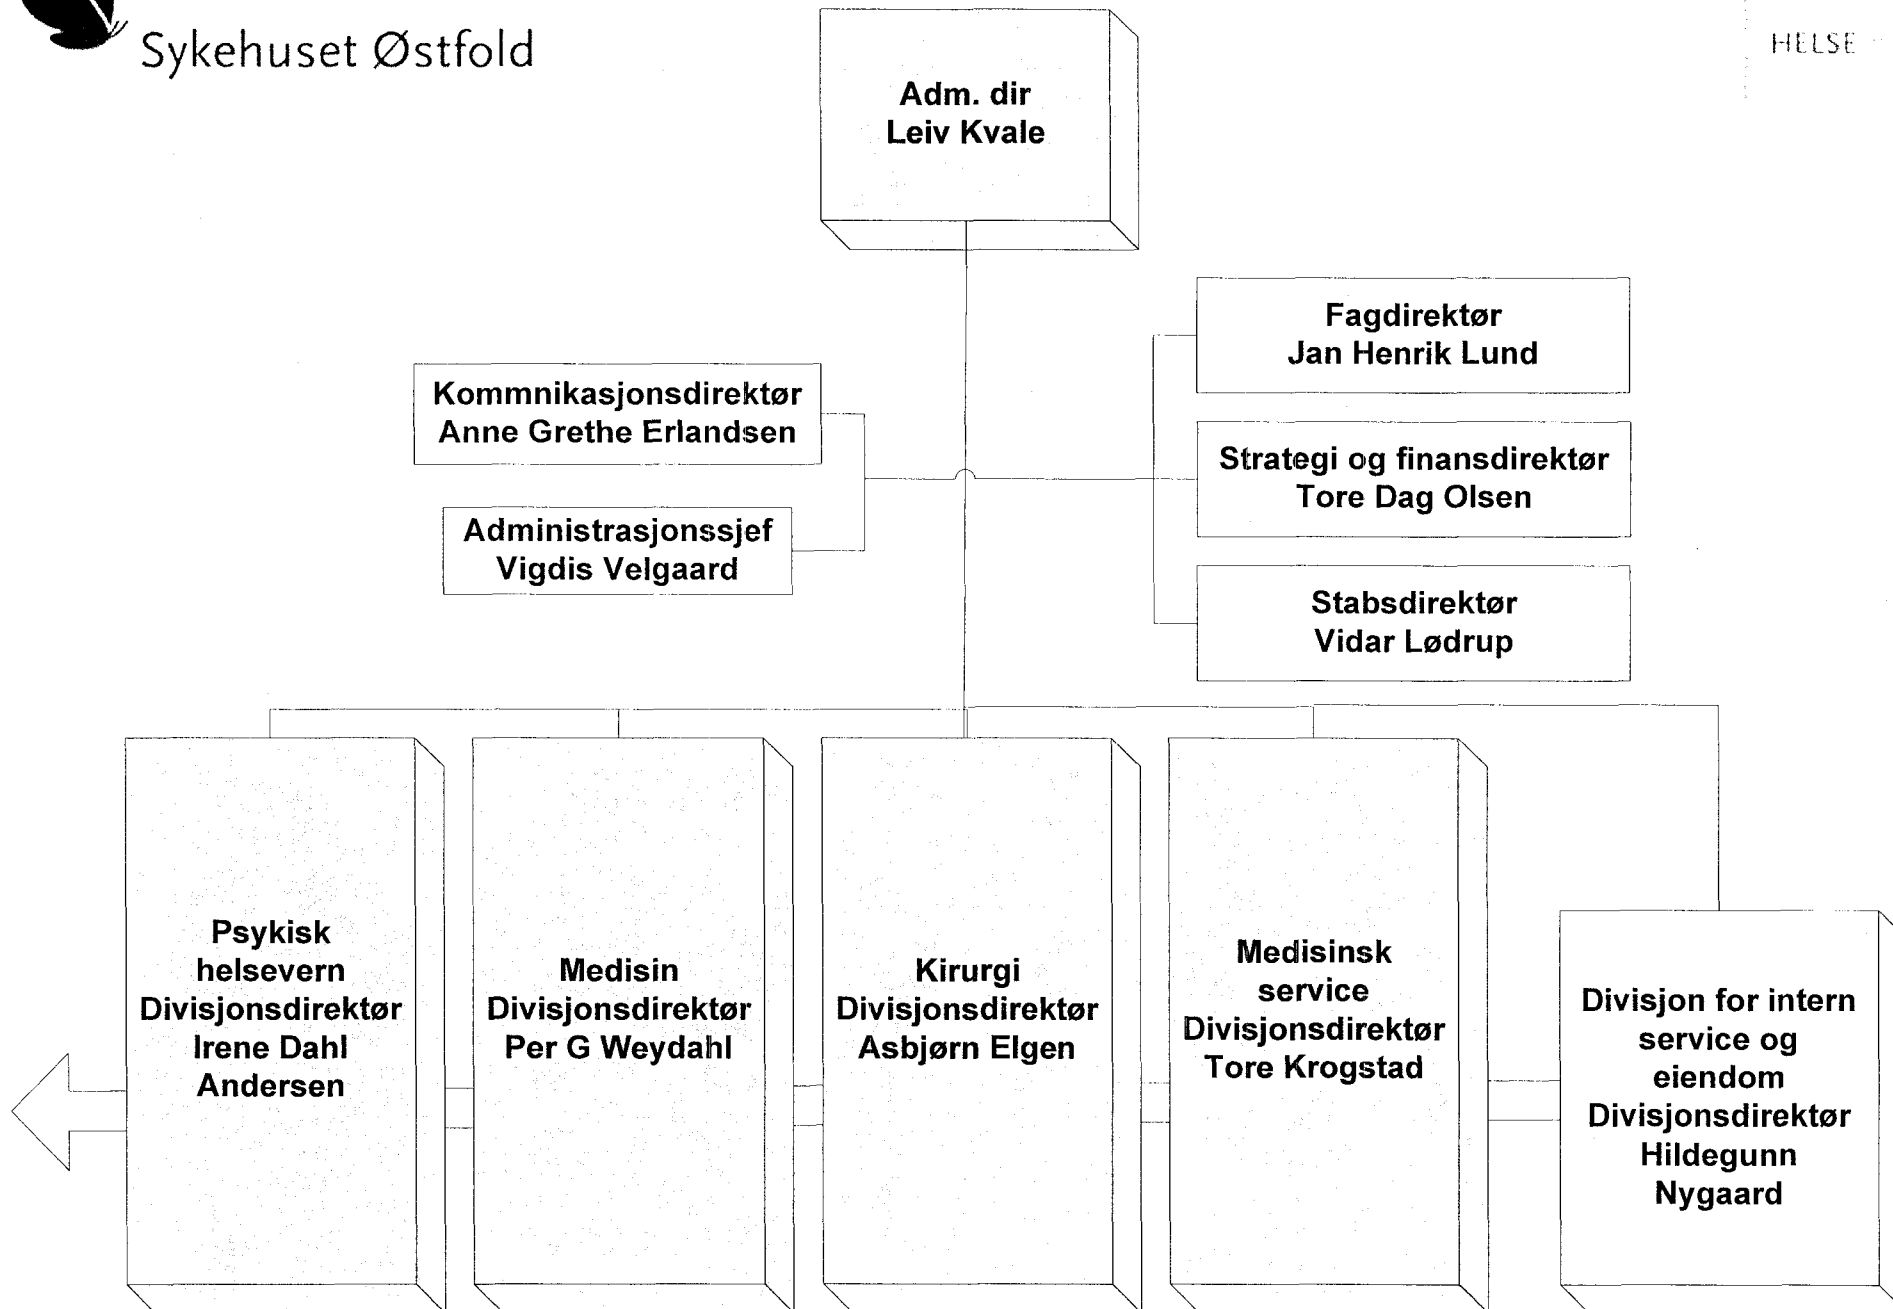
Sykehuset Østfold

HELSE

Adm. dir
Leiv Kvale

Kommnikasjonsdirektør
Anne Grethe Erlandsen

Administrasjonssjef
Vigdis Velgaard

Fagdirektør
Jan Henrik Lund

Strategi og finansdirektør
Tore Dag Olsen

Stabsdirektør
Vidar Lødrup

Psykisk helsevern
Divisjonsdirektør
Irene Dahl Andersen

Medisin
Divisjonsdirektør
Per G Weydahl

Kirurgi
Divisjonsdirektør
Asbjørn Elgen

Medisinsk service
Divisjonsdirektør
Tore Krogstad

Divisjon for intern service og eiendom
Divisjonsdirektør
Hildegunn Nygaard